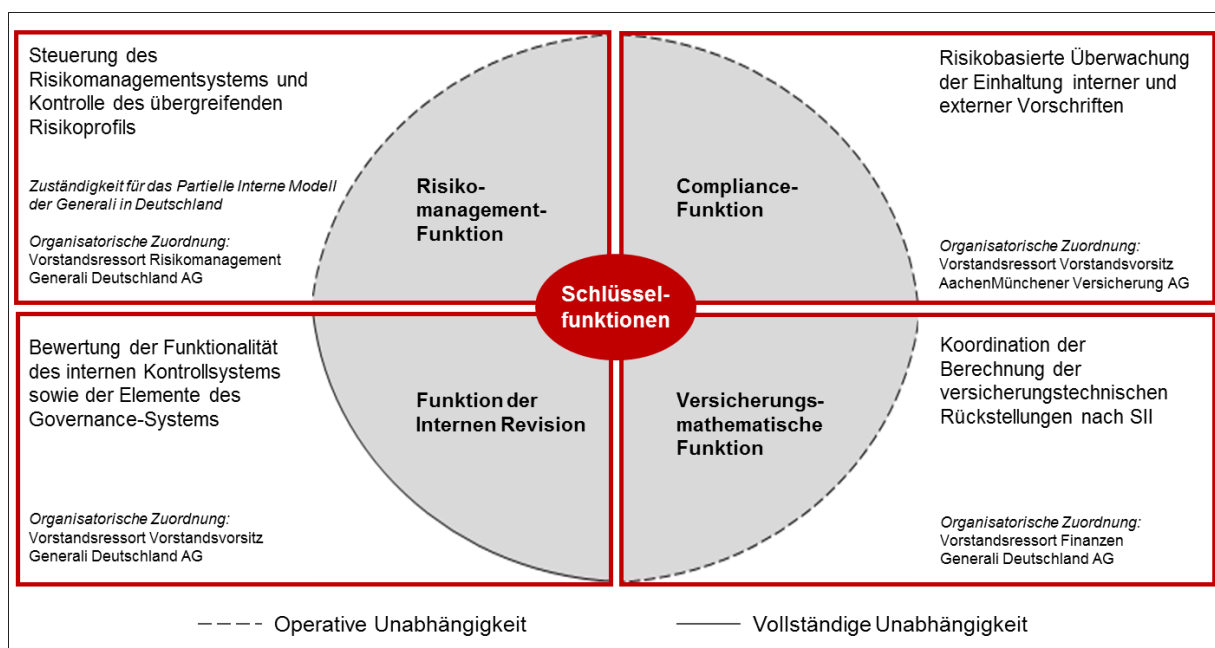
Steuerung des Risikomanagementsystems und Kontrolle des übergreifenden Risikoprofils

*Zuständigkeit für das Partielle Interne Modell der Generali in Deutschland*

*Organisatorische Zuordnung:*
Vorstandsressort Risikomanagement Generali Deutschland AG

Risiko-management-Funktion

Compliance-Funktion

Risikobasierte Überwachung der Einhaltung interner und externer Vorschriften

*Organisatorische Zuordnung:*
Vorstandsressort Vorstandsvorsitz AachenMünchener Versicherung AG

Schlüssel-funktionen

Bewertung der Funktionalität des internen Kontrollsystems sowie der Elemente des Governance-Systems

*Organisatorische Zuordnung:*
Vorstandsressort Vorstandsvorsitz Generali Deutschland AG

Funktion der Internen Revision

Versicherungs-mathematische Funktion

Koordination der Berechnung der versicherungstechnischen Rückstellungen nach SII

*Organisatorische Zuordnung:*
Vorstandsressort Finanzen Generali Deutschland AG

Operative Unabhängigkeit

Vollständige Unabhängigkeit